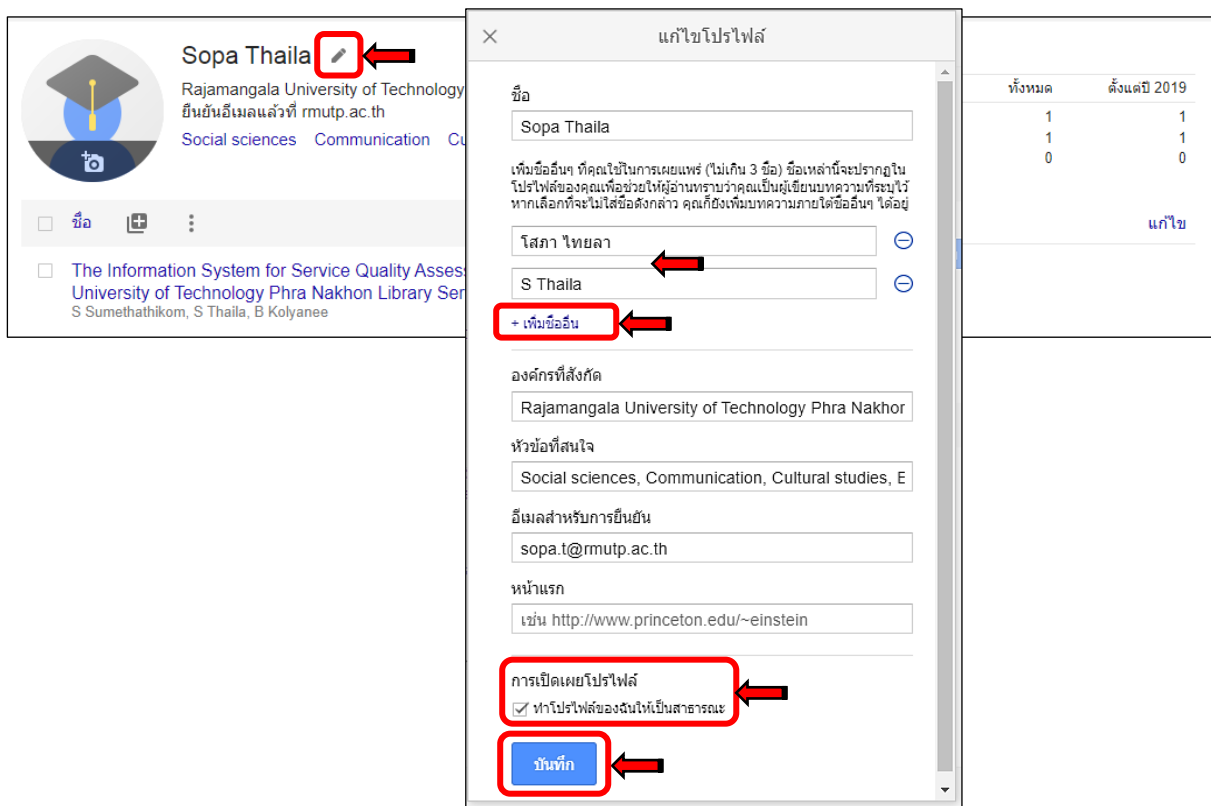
Sopa Thaila

Rajamangala University of Technology

ยืนยันอีเมลแล้วที่ rmutp.ac.th

Social sciences Communication Cu

ชื่อ

The Information System for Service Quality Assess
University of Technology Phra Nakhon Library Ser
S Sumethathikom, S Thaila, B Kolyanee

| | ทั้งหมด | ตั้งแต่ปี 2019 |
|---|---|---|
| | 1 | 1 |
| | 1 | 1 |
| | 0 | 0 |

แก้ไข

แก้ไขโปรไฟล์

ชื่อ

Sopa Thaila

เพิ่มชื่ออื่นๆ ที่คุณใช้ในการเผยแพร่ (ไม่เกิน 3 ชื่อ) ชื่อเหล่านี้จะปรากฏในโปรไฟล์ของคุณเพื่อช่วยให้ผู้อ่านทราบว่าคุณเป็นผู้เขียนบทความที่ระบุไว้ หากเลือกที่จะไม่ใส่ชื่อดังกล่าว คุณก็ยังเพิ่มบทความภายใต้ชื่ออื่นๆ ได้อยู่

โสภา ไทยลา

S Thaila

+ เพิ่มชื่ออื่น

องค์กรที่สังกัด

Rajamangala University of Technology Phra Nakhor

หัวข้อที่สนใจ

Social sciences, Communication, Cultural studies, E

อีเมลสำหรับการยืนยัน

sopa.t@rmutp.ac.th

หน้าแรก

เช่น http://www.princeton.edu/~einstein

การเปิดเผยโปรไฟล์

ทำโปรไฟล์ของฉันให้เป็นสาธารณะ

บันทึก